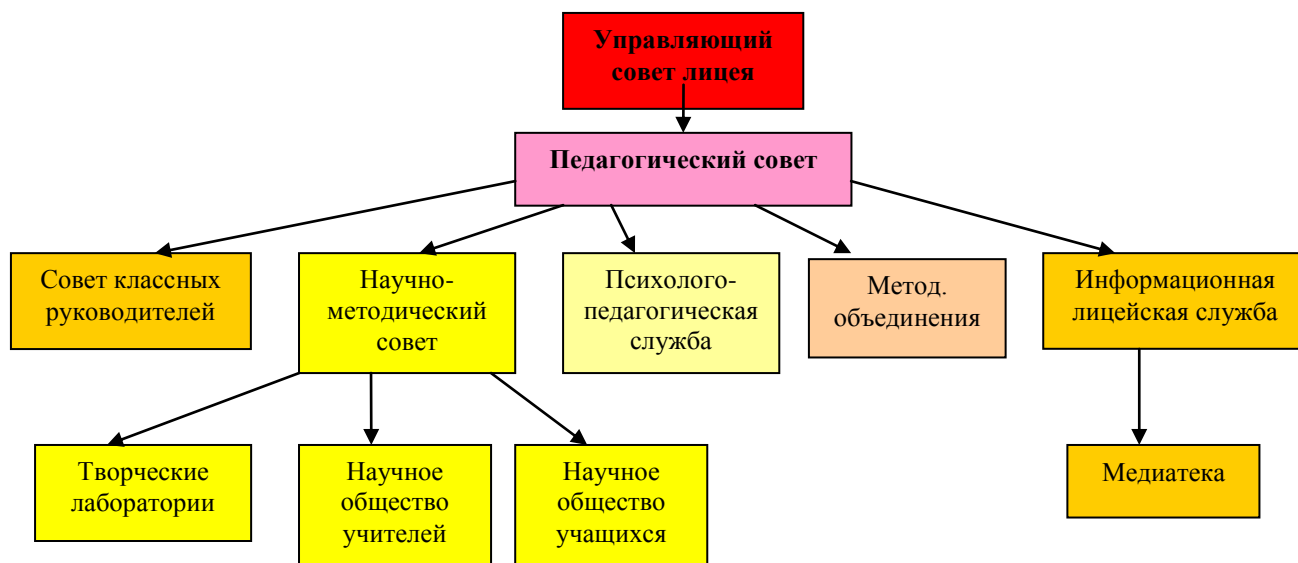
Управляющий совет лицея

Педагогический совет

Совет классных руководителей

Научно-методический совет

Психолого-педагогическая служба

Метод. объединения

Информационная лицейская служба

Творческие лаборатории

Научное общество учителей

Научное общество учащихся

Медиатека